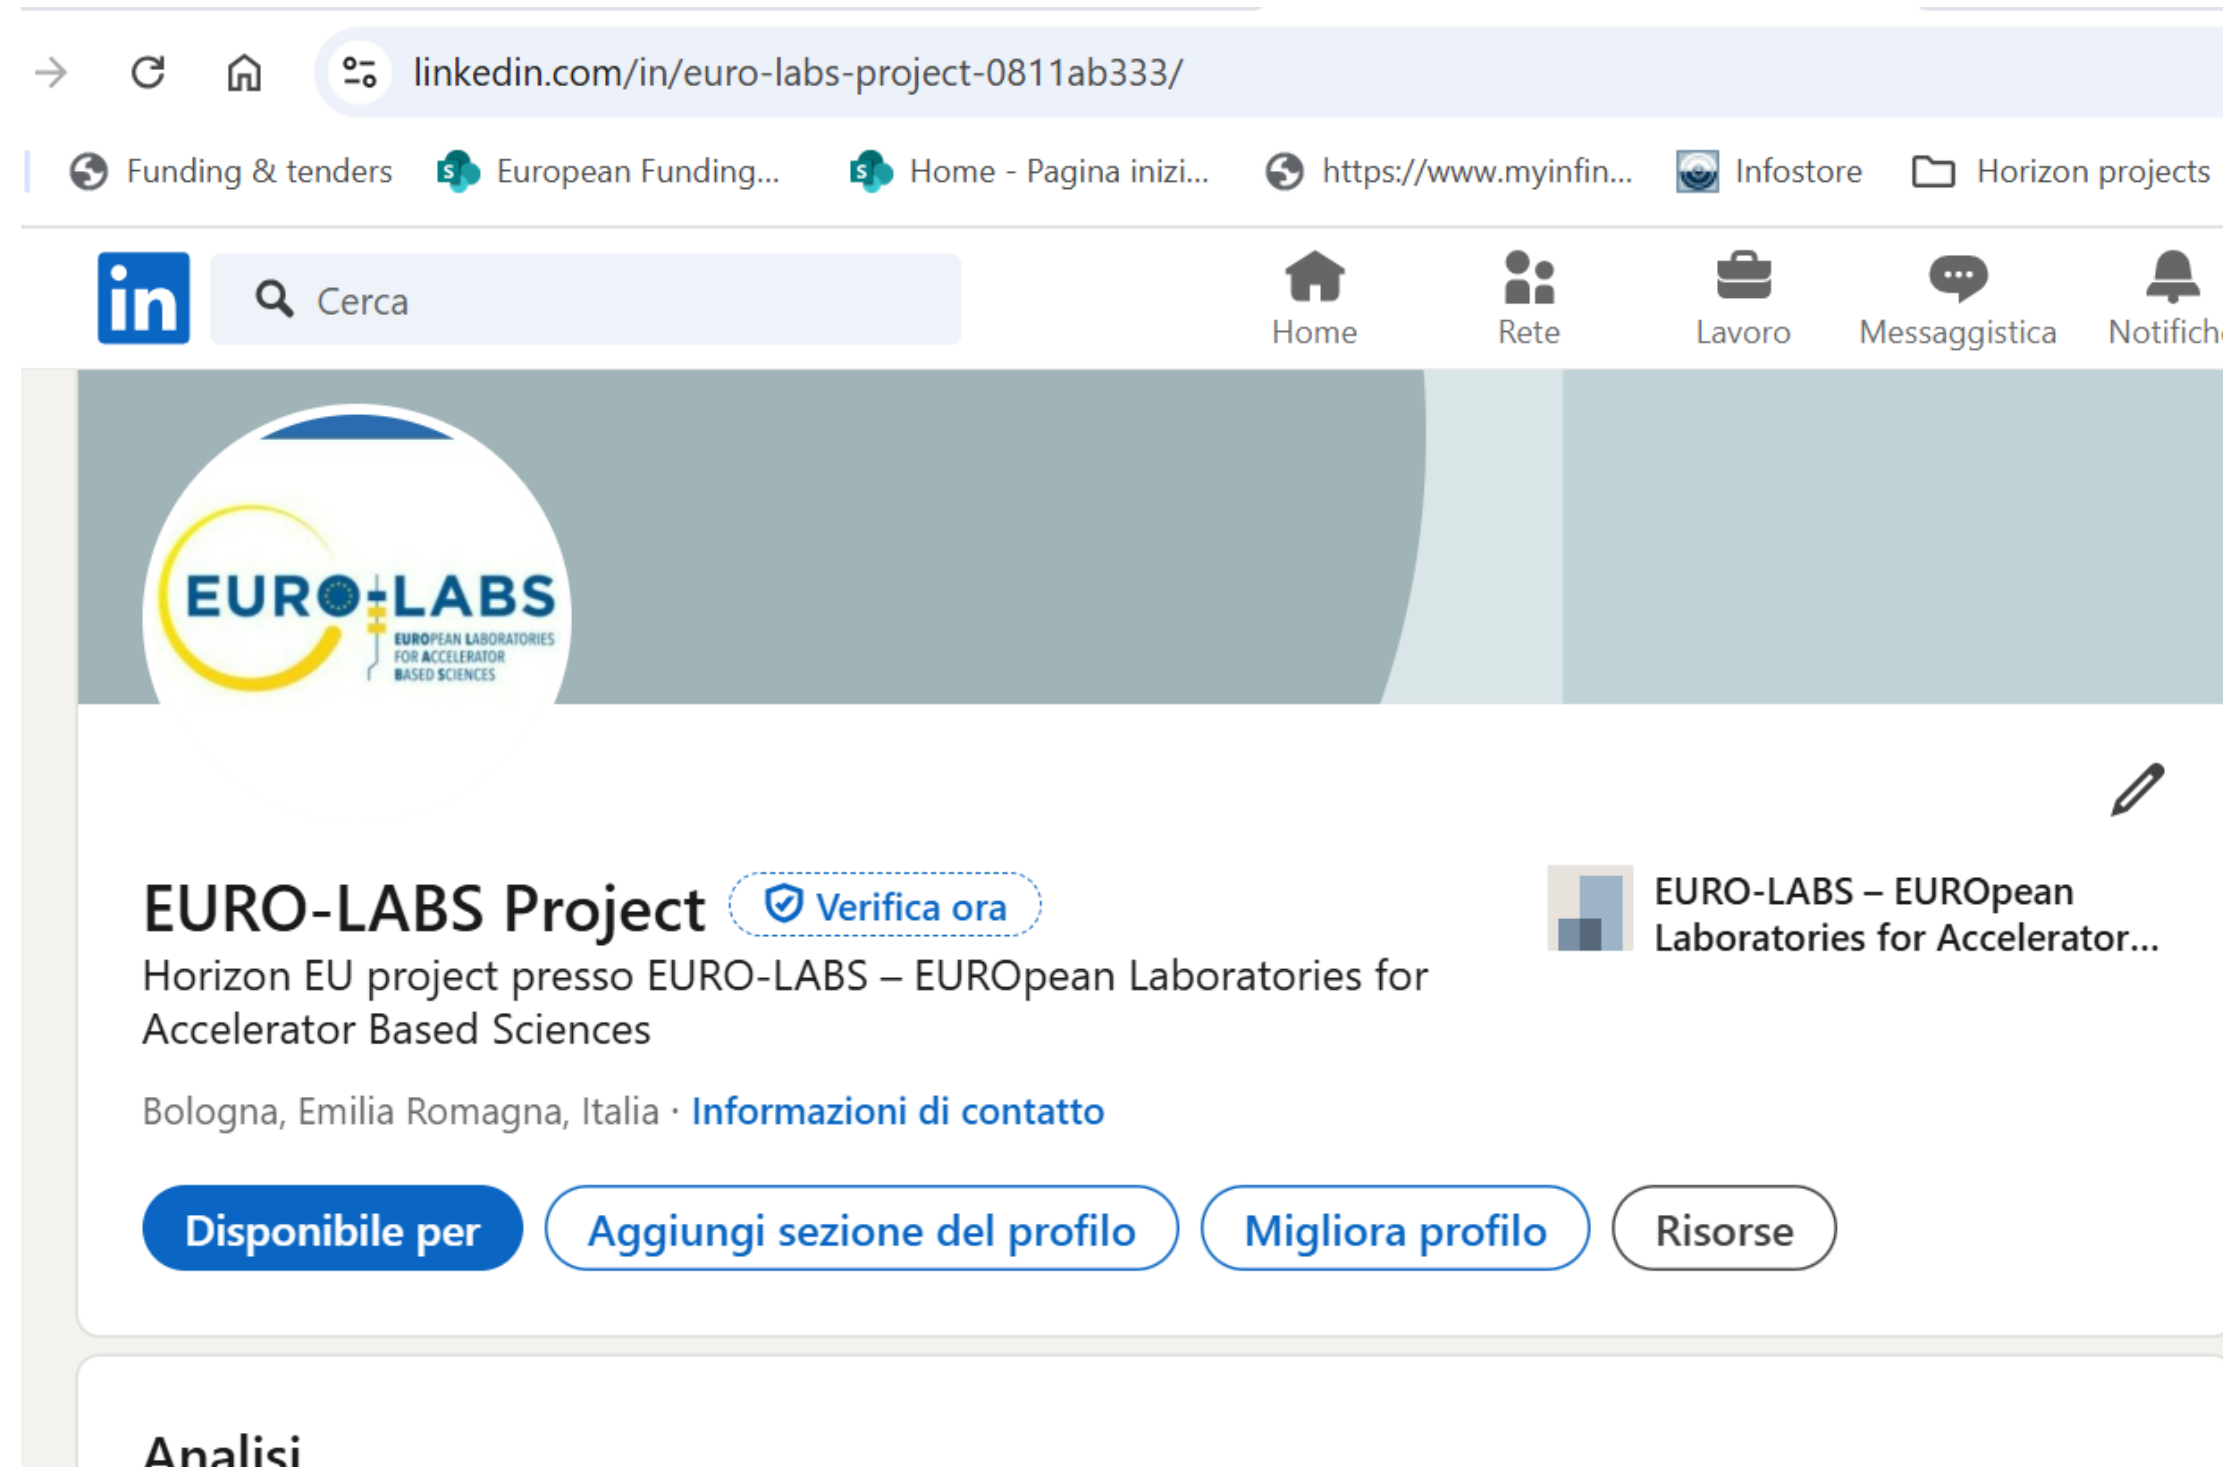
linkedin.com/in/euro-labs-project-0811ab333/

Funding & tenders | European Funding... | Home - Pagina inizi... | https://www.myinfin... | Infostore | Horizon projects

in

Cerca

Home | Rete | Lavoro | Messaggistica | Notifich

EURO-LABS
EUROPEAN LABORATORIES FOR ACCELERATOR BASED SCIENCES

EURO-LABS Project Verifica ora

Horizon EU project presso EURO-LABS – EUROpean Laboratories for Accelerator Based Sciences

EURO-LABS – EUROpean Laboratories for Accelerator...

Bologna, Emilia Romagna, Italia · Informazioni di contatto

Disponibile per | Aggiungi sezione del profilo | Migliora profilo | Risorse

Analisi